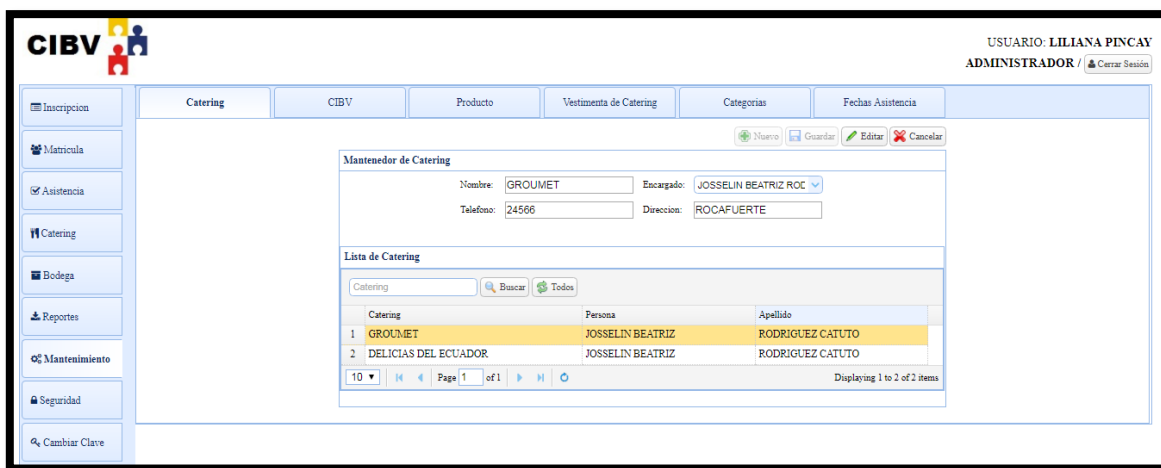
CIBV

USUARIO: LILIANA PINCAY
ADMINISTRADOR / Cerrar Sesión

Inscripcion
Matricula
Asistencia
Catering
Bodega
Reportes
Mantenimiento
Seguridad
Cambiar Clave

Catering | CIBV | Producto | Vestimenta de Catering | Categorias | Fechas Asistencia

Nuevo | Guardar | Editar | Cancelar

Mantenedor de Catering

Nombre: GROUMET
Encargado: JOSSELIN BEATRIZ ROD
Telefono: 24566
Direccion: ROCAFUERTE

Lista de Catering

Catering | Buscar | Todos

| | Catering | Persona | Apellido |
|---|---|---|---|
| 1 | GROUMET | JOSSELIN BEATRIZ | RODRIGUEZ CATUTO |
| 2 | DELICIAS DEL ECUADOR | JOSSELIN BEATRIZ | RODRIGUEZ CATUTO |

10 | Page 1 of 1 | Displaying 1 to 2 of 2 items